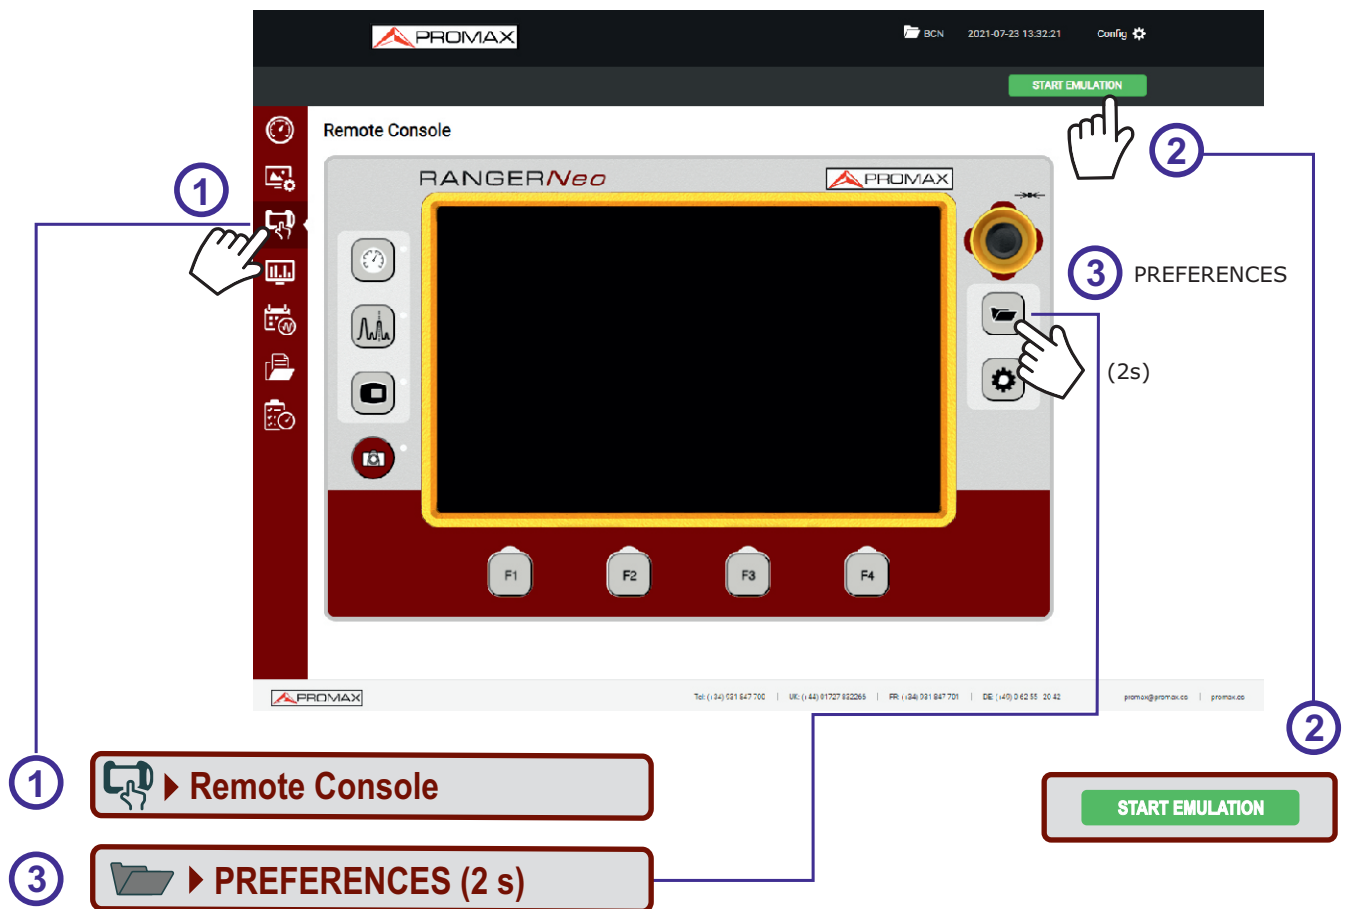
PROMAX

BCN 2021-07-23 13:32:21 Config

START EMULATION

Remote Console

RANGERNeo

PROMAX

F1 F2 F3 F4

1

2

3 PREFERENCES

(2s)

PROMAX

Tel: (+34) 931 847 700 | UK: (+44) 01727 832266 | FR: (+34) 931 847 701 | DE: (+49) 0 62 55 20 42 promax@promax.es | promax.es

1 ▸ Remote Console

3 ▸ PREFERENCES (2 s)

2

START EMULATION